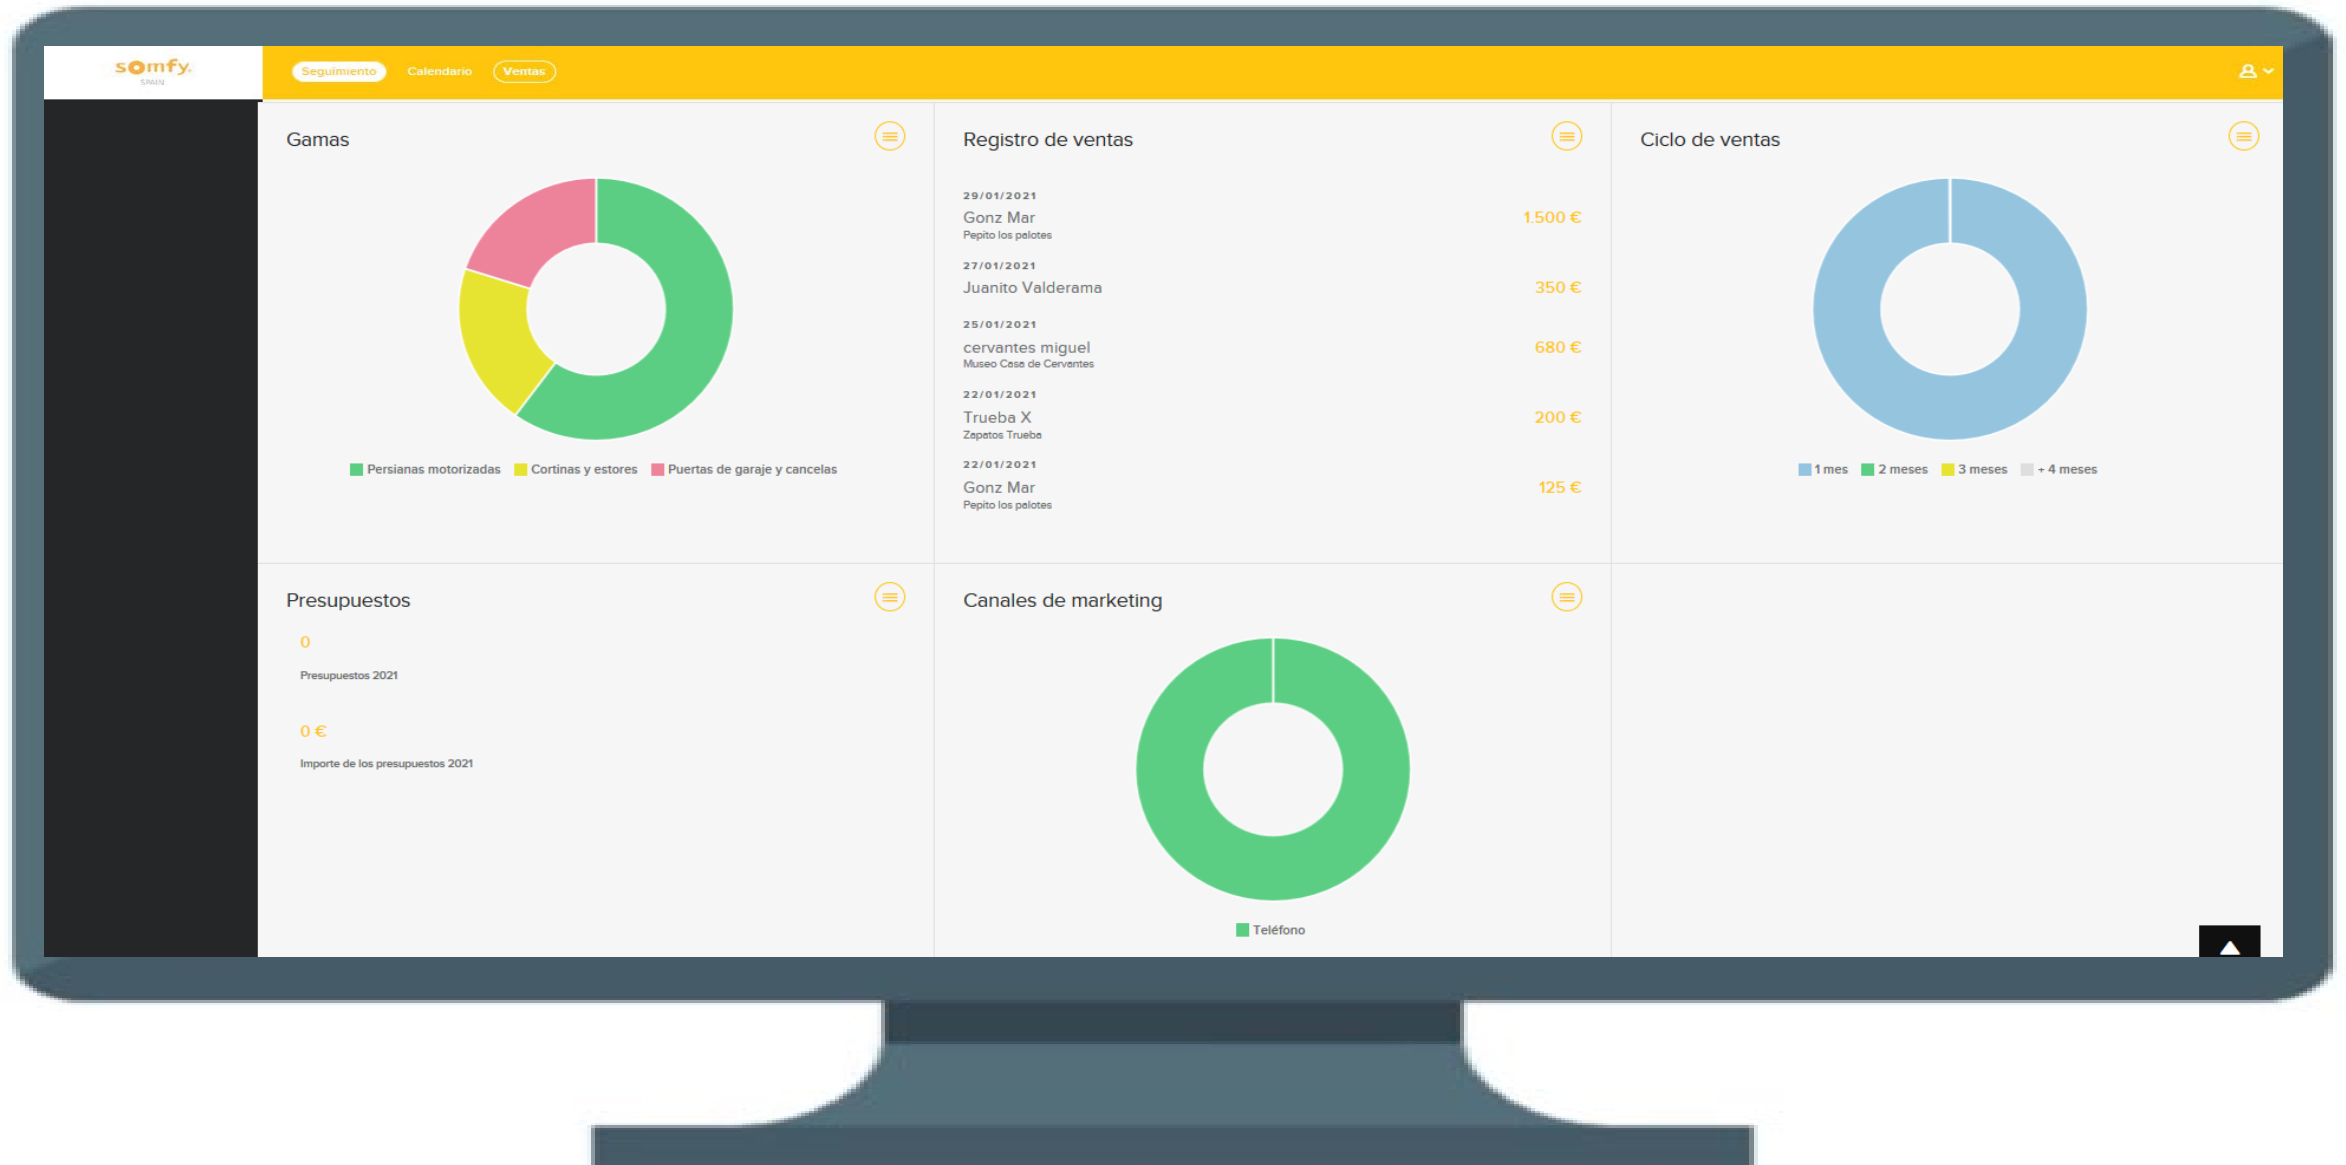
somfy.
SPAIN

Seguimiento Calendario Ventas

Gamas

Persianas motorizadas Cortinas y estores Puertas de garaje y cancelas

Registro de ventas

29/01/2021
Gonz Mar 1.500 €
Pepito los palotes

27/01/2021
Juanito Valderama 350 €

25/01/2021
cervantes miguel 680 €
Museo Casa de Cervantes

22/01/2021
Trueba X 200 €
Zapatos Trueba

22/01/2021
Gonz Mar 125 €
Pepito los palotes

Ciclo de ventas

1 mes 2 meses 3 meses + 4 meses

Presupuestos

0
Presupuestos 2021

0 €
Importe de los presupuestos 2021

Canales de marketing

Teléfono